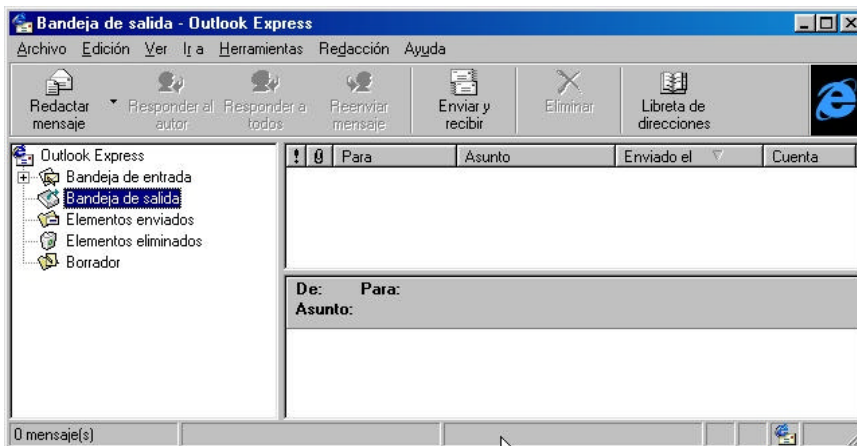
Bandeja de salida - Outlook Express

Archivo Edición Ver Ir a Herramientas Redacción Ayuda

Redactar mensaje
Responder al autor
Responder a todos
Reenviar mensaje
Enviar y recibir
Eliminar
Libreta de direcciones

Outlook Express
Bandeja de entrada
Bandeja de salida
Elementos enviados
Elementos eliminados
Borrador

| ! | Para | Asunto | Enviado el | Cuenta |
|---|---|---|---|---|

De: Para:
Asunto:

0 mensaje(s)